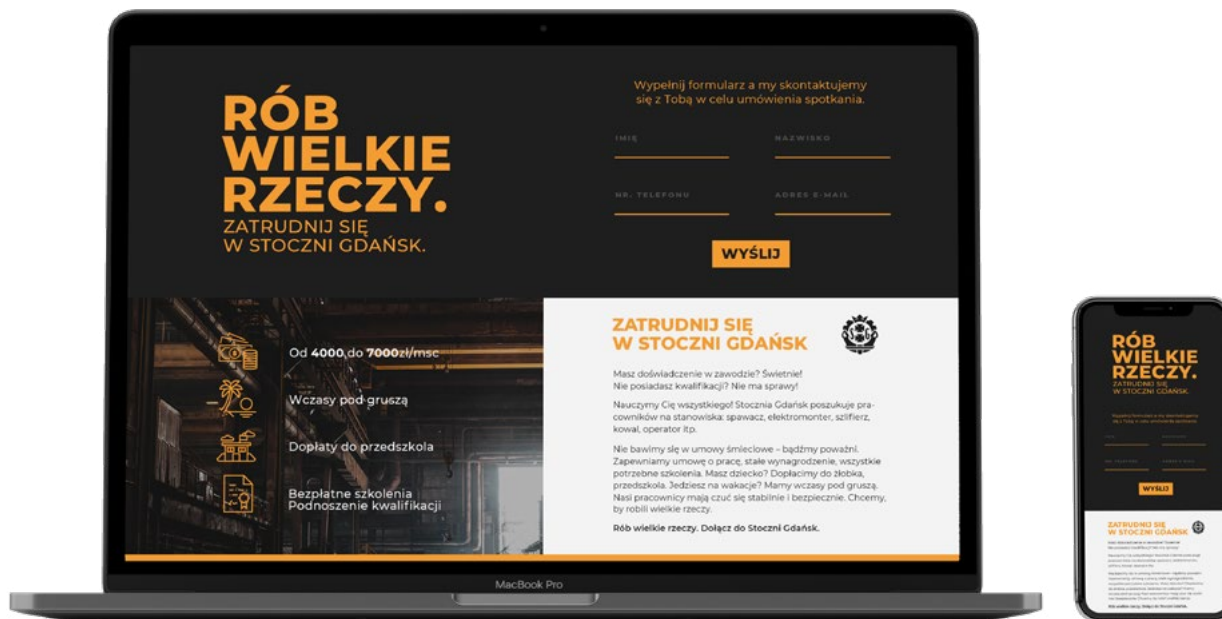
RÓB WIELKIE RZECZY.
ZATRUDNIJ SIĘ W STOCZNI GDAŃSK.

Wypełnij formularz a my skontaktujemy się z Tobą w celu umówienia spotkania.

IMIĘ

NAZWISKO

NR. TELEFONU

ADRES E-MAIL

WYŚLIJ

Od 4000 do 7000zł/msc

Wczasy pod gruszą

Dopłaty do przedszkola

Bezpłatne szkolenia
Podnoszenie kwalifikacji

ZATRUDNIJ SIĘ W STOCZNI GDAŃSK

Masz doświadczenie w zawodzie? Świetnie! Nie posiadasz kwalifikacji? Nie ma sprawy!

Nauczymy Cię wszystkiego! Stocznia Gdańsk poszukuje pracowników na stanowiska: spawacz, elektromonter, szlifierz, kowal, operator itp.

Nie bawimy się w umowy śmieciowe – bądźmy poważni. Zapewniamy umowę o pracę, stałe wynagrodzenie, wszystkie potrzebne szkolenia. Masz dziecko? Dopłacimy do żłobka, przedszkola. Jedziesz na wakacje? Mamy wczasy pod gruszą. Nasi pracownicy mają czuć się stabilnie i bezpiecznie. Chcemy, by robili wielkie rzeczy.

Rób wielkie rzeczy. Dołącz do Stoczni Gdańsk.

MacBook Pro

RÓB WIELKIE RZECZY.
ZATRUDNIJ SIĘ W STOCZNI GDAŃSK.

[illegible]

WYŚLIJ

ZATRUDNIJ SIĘ W STOCZNI GDAŃSK

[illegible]